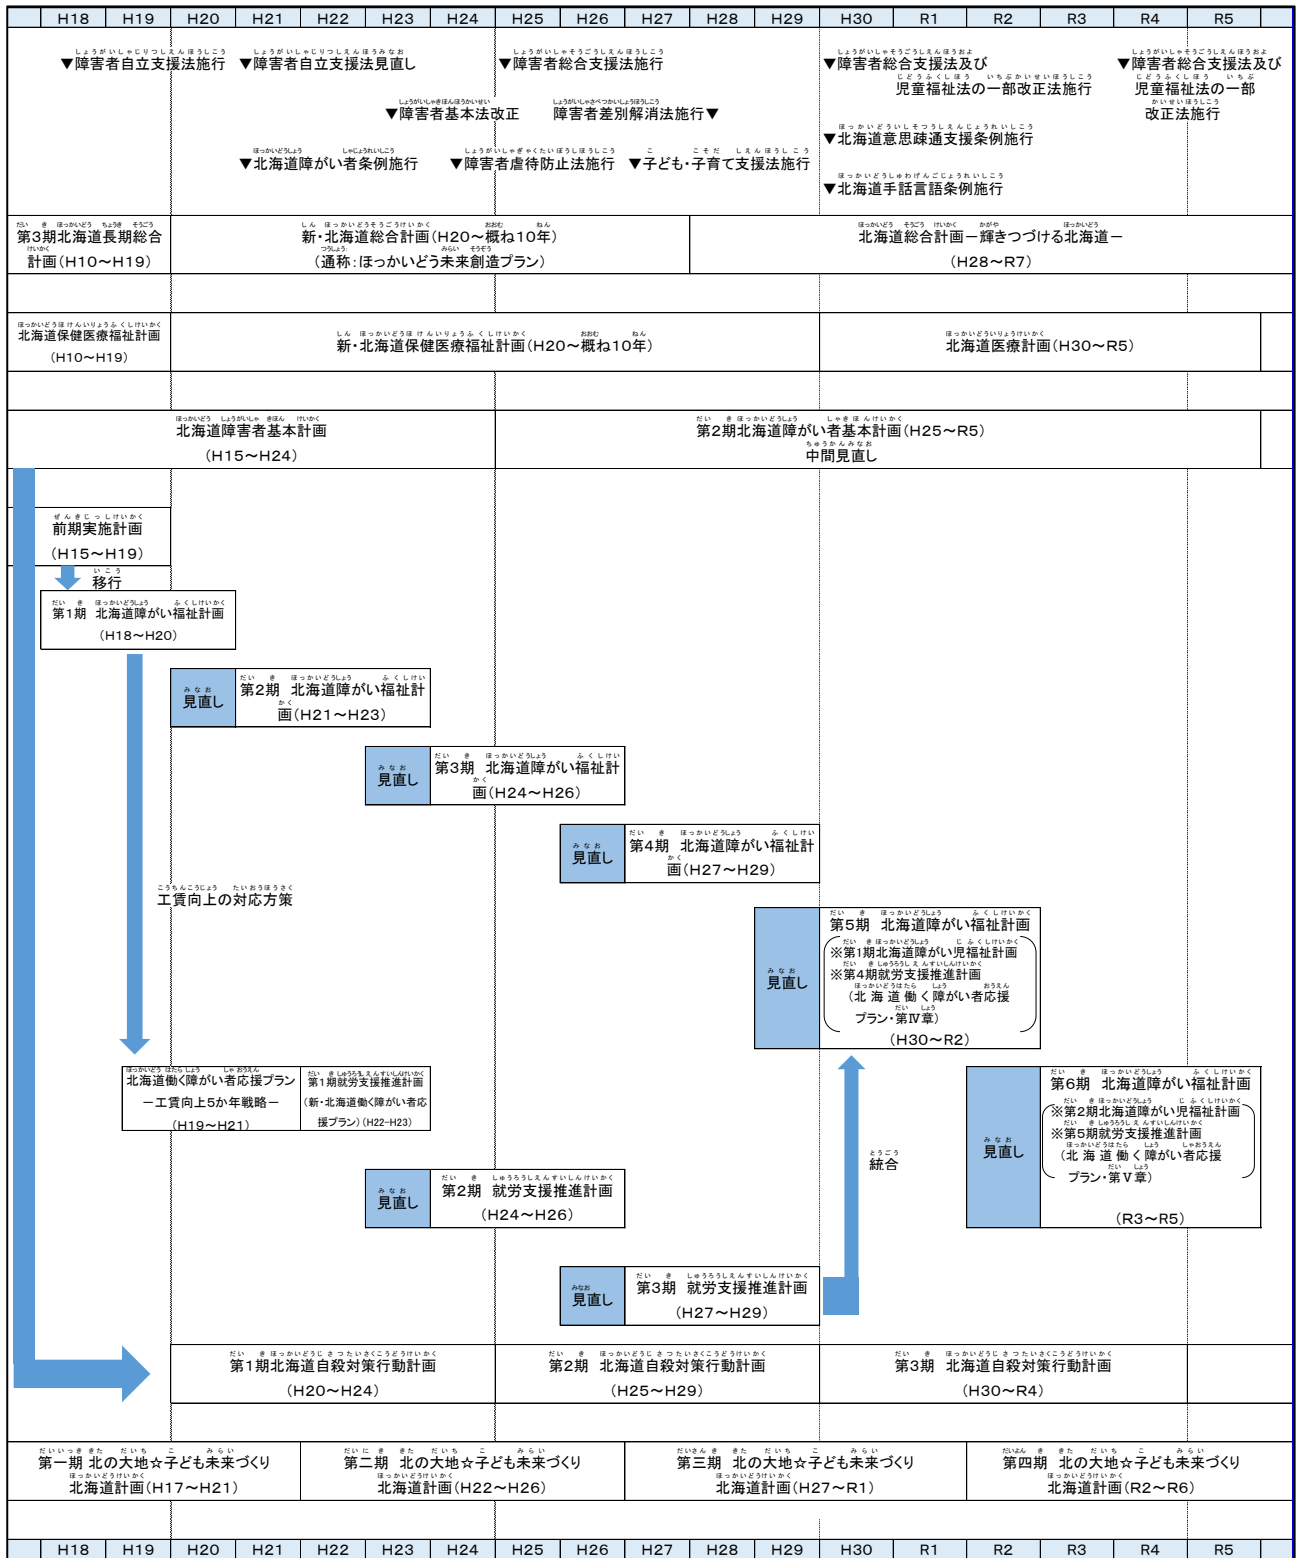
| H18 | H19 | H20 | H21 | H22 | H23 | H24 | H25 | H26 | H27 | H28 | H29 | H30 | R1 | R2 | R3 | R4 | R5 |
|---|---|---|---|---|---|---|---|---|---|---|---|---|---|---|---|---|---|

▼障害者自立支援法施行 ▼障害者自立支援法見直し ▼障害者総合支援法施行 ▼障害者総合支援法及び児童福祉法の一部改正法施行 ▼障害者総合支援法及び児童福祉法の一部改正法施行

▼障害者基本法改正 障害者差別解消法施行▼

▼北海道意思疎通支援条例施行

▼北海道障がい者条例施行 ▼障害者虐待防止法施行 ▼子ども・子育て支援法施行

▼北海道手話言語条例施行

第3期北海道長期総合計画（H10～H19）
新・北海道総合計画（H20～概ね10年）（通称：ほっかいどう未来創造プラン）
北海道総合計画－輝きつづける北海道－（H28～R7）

北海道保健医療福祉計画（H10～H19）
新・北海道保健医療福祉計画（H20～概ね10年）
北海道医療計画（H30～R5）

北海道障害者基本計画（H15～H24）
第2期北海道障がい者基本計画（H25～R5）
中間見直し

前期実施計画（H15～H19）
移行
第1期 北海道障がい福祉計画（H18～H20）

見直し 第2期 北海道障がい福祉計画（H21～H23）
見直し 第3期 北海道障がい福祉計画（H24～H26）
見直し 第4期 北海道障がい福祉計画（H27～H29）

工賃向上の対応方策

見直し 第5期 北海道障がい福祉計画
※第1期北海道障がい児福祉計画
※第4期就労支援推進計画
（北海道働く障がい者応援プラン・第Ⅳ章）
（H30～R2）

北海道働く障がい者応援プラン
－工賃向上5か年戦略－
（H19～H21）
第1期就労支援推進計画
（新・北海道働く障がい者応援プラン）（H22-H23）

見直し 第6期 北海道障がい福祉計画
※第2期北海道障がい児福祉計画
※第5期就労支援推進計画
（北海道働く障がい者応援プラン・第Ⅴ章）
（R3～R5）

統合

見直し 第2期 就労支援推進計画（H24～H26）
見直し 第3期 就労支援推進計画（H27～H29）

第1期北海道自殺対策行動計画（H20～H24）
第2期 北海道自殺対策行動計画（H25～H29）
第3期 北海道自殺対策行動計画（H30～R4）

第一期 北の大地☆子ども未来づくり北海道計画（H17～H21）
第二期 北の大地☆子ども未来づくり北海道計画（H22～H26）
第三期 北の大地☆子ども未来づくり北海道計画（H27～R1）
第四期 北の大地☆子ども未来づくり北海道計画（R2～R6）

| H18 | H19 | H20 | H21 | H22 | H23 | H24 | H25 | H26 | H27 | H28 | H29 | H30 | R1 | R2 | R3 | R4 | R5 |
|---|---|---|---|---|---|---|---|---|---|---|---|---|---|---|---|---|---|